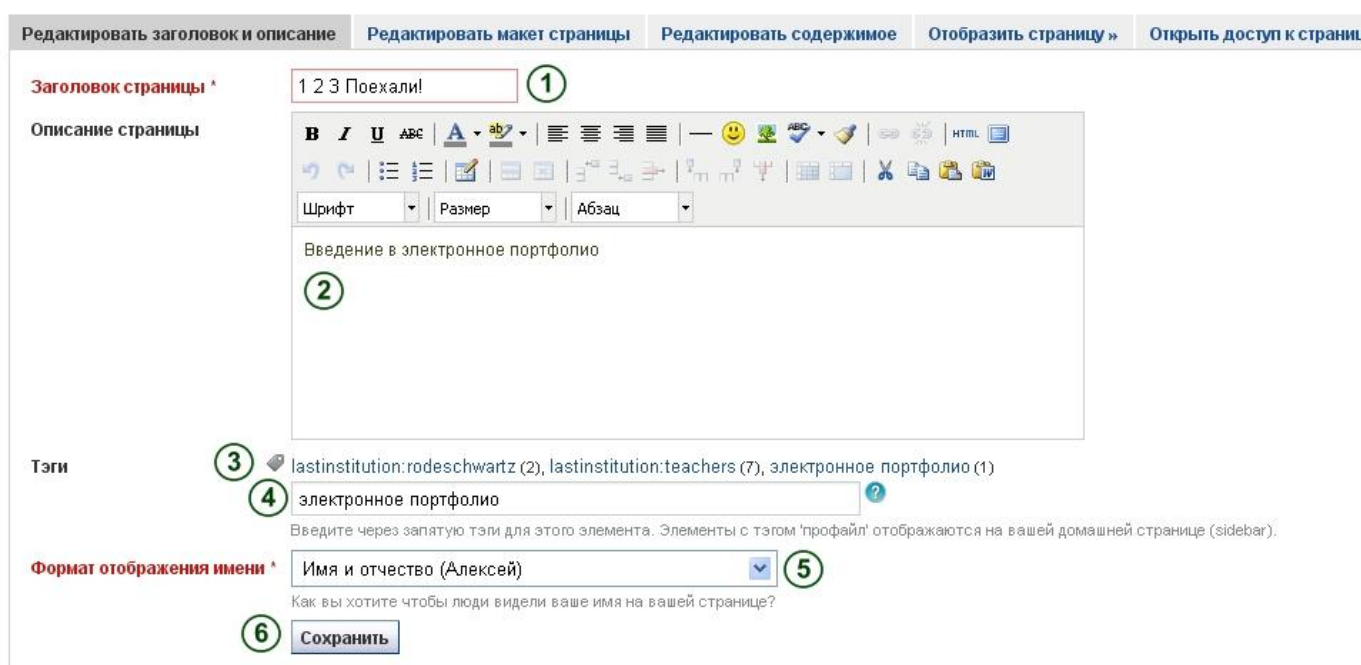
Редактировать заголовок и описание | Редактировать макет страницы | Редактировать содержимое | Отобразить страницу » | Открыть доступ к страниц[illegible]

Заголовок страницы *
1 2 3 Поехали!
1

Описание страницы
B I U ABC A ab HTML
Шрифт | Размер | Абзац
Введение в электронное портфолио
2

Тэги
3
lastinstitution:rodeschwartz (2), lastinstitution:teachers (7), электронное портфолио (1)
4
электронное портфолио
Введите через запятую тэги для этого элемента. Элементы с тэгом 'профайл' отображаются на вашей домашней странице (sidebar).

Формат отображения имени *
Имя и отчество (Алексей)
5
Как вы хотите чтобы люди видели ваше имя на вашей странице?

6
Сохранить